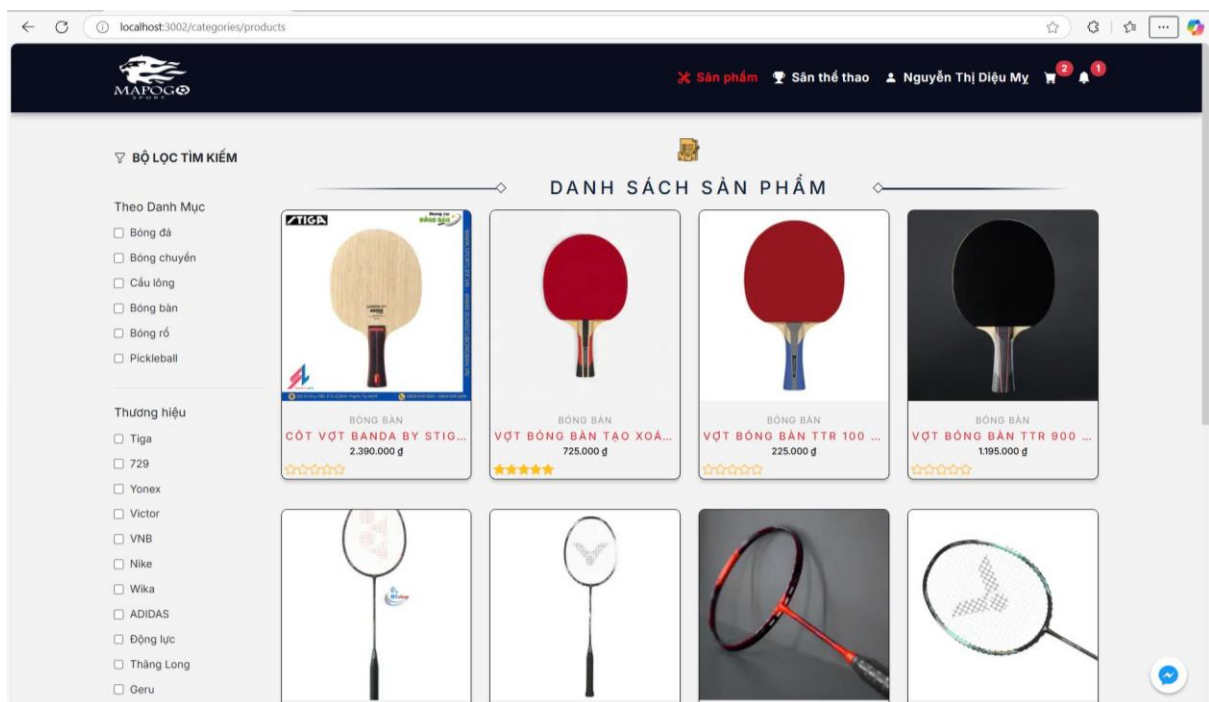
localhost:3002/categories/products

MAPOGO SPORT

Sản phẩm Sân thể thao Nguyễn Thị Diệu My 2 1

BỘ LỌC TÌM KIẾM

Theo Danh Mục
Bóng đá
Bóng chuyền
Cầu lông
Bóng bàn
Bóng rổ
Pickleball

Thương hiệu
Tiga
729
Yonex
Victor
VNB
Nike
Wika
ADIDAS
Động lực
Thăng Long
Geru

DANH SÁCH SẢN PHẨM

STIGA

BÓNG BÀN
CỐT VỢT BANDA BY STIG...
2.390.000 ₫

BÓNG BÀN
VỢT BÓNG BÀN TẠO XOÁ...
725.000 ₫

BÓNG BÀN
VỢT BÓNG BÀN TTR 100 ...
225.000 ₫

BÓNG BÀN
VỢT BÓNG BÀN TTR 900 ...
1.195.000 ₫